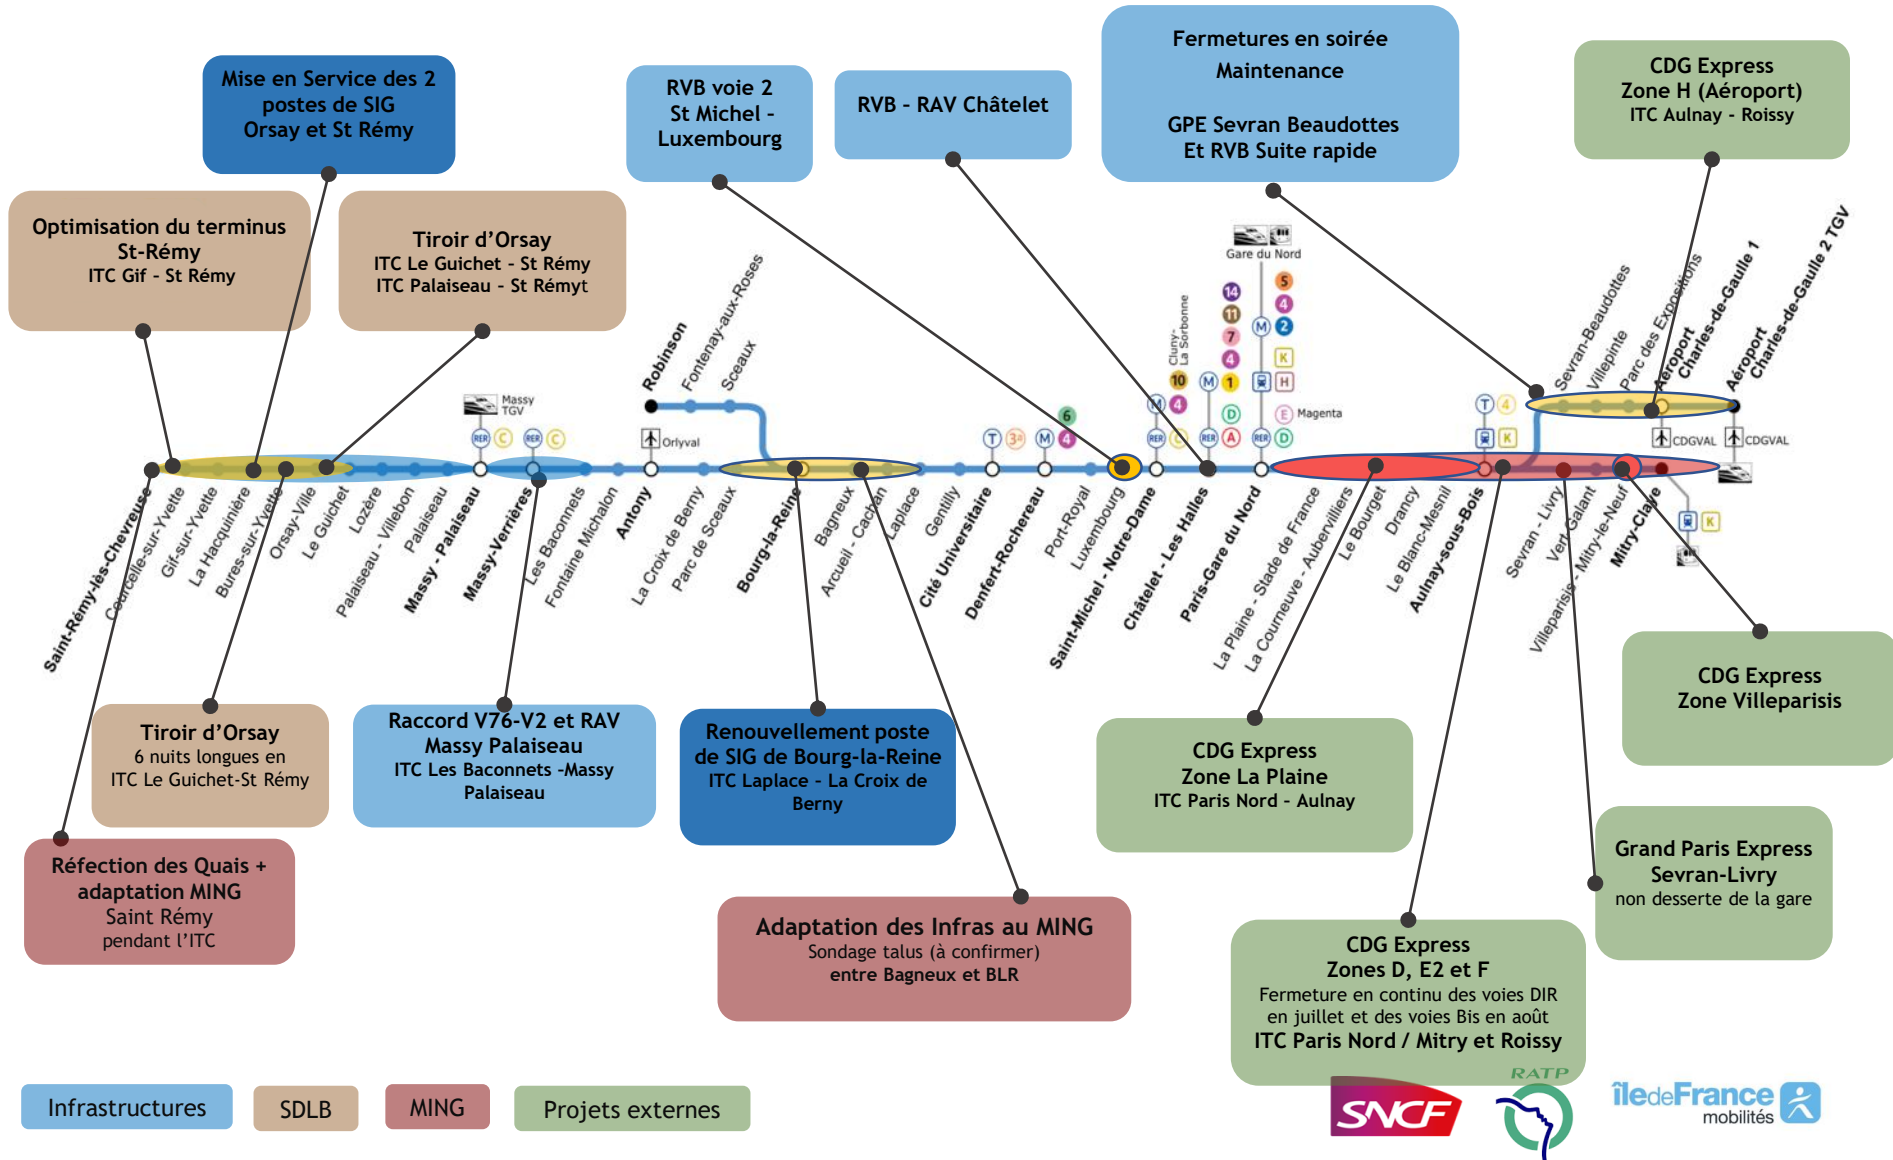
Mise en Service des 2 postes de SIG Orsay et St Rémy

RVB voie 2 St Michel - Luxembourg

RVB - RAV Châtelet

Fermetures en soirée
Maintenance

GPE Sevran Beaudottes
Et RVB Suite rapide

CDG Express
Zone H (Aéroport)
ITC Aulnay - Roissy

Optimisation du terminus St-Rémy
ITC Gif - St Rémy

Tiroir d'Orsay
ITC Le Guichet - St Rémy
ITC Palaiseau - St Rémyt

Robinson
Fontenay-aux-Roses
Sceaux
Orlyval
Massy TGV
Cluny-La Sorbonne
Gare du Nord
Magenta
Sevran-Beaudottes
Villepinte
Parc des Expositions
Aéroport Charles-de-Gaulle 1
Aéroport Charles-de-Gaulle 2 TGV
CDGVAL
CDGVAL

Saint-Rémy-lès-Chevreuse
Courcelle-sur-Yvette
Gif-sur-Yvette
La Hacquinière
Bures-sur-Yvette
Orsay-Ville
Le Guichet
Lozère
Palaiseau - Villebon
Palaiseau
Massy - Palaiseau
Massy-Verrières
Les Baconnets
Fontaine Michalon
Antony
La Croix de Berny
Parc de Sceaux
Bourg-la-Reine
Bagneux
Arcueil - Cachan
Laplace
Gentilly
Cité Universitaire
Denfert-Rochereau
Port-Royal
Luxembourg
Saint-Michel - Notre-Dame
Châtelet - Les Halles
Paris-Gare du Nord
La Plaine - Stade de France
La Courneuve - Aubervilliers
Le Bourget
Drancy
Le Blanc-Mesnil
Aulnay-sous-Bois
Sevran - Livry
Vert Galant
Villeparisis - Mitry-le-Neuf
Mitry-Claye

Tiroir d'Orsay
6 nuits longues en ITC Le Guichet-St Rémy

Raccord V76-V2 et RAV Massy Palaiseau
ITC Les Baconnets -Massy Palaiseau

Renouvellement poste de SIG de Bourg-la-Reine
ITC Laplace - La Croix de Berny

CDG Express
Zone La Plaine
ITC Paris Nord - Aulnay

CDG Express
Zone Villeparisis

Réfection des Quais + adaptation MING
Saint Rémy
pendant l'ITC

Adaptation des Infras au MING
Sondage talus (à confirmer)
entre Bagneux et BLR

Grand Paris Express
Sevran-Livry
non desserte de la gare

CDG Express
Zones D, E2 et F
Fermeture en continu des voies DIR en juillet et des voies Bis en août
ITC Paris Nord / Mitry et Roissy

Infrastructures
SDLB
MING
Projets externes

SNCF
RATP
îledeFrance mobilités